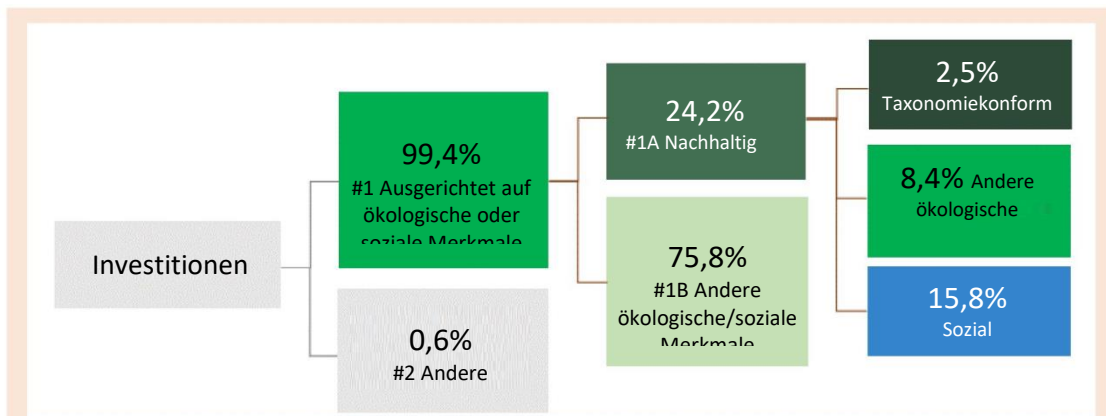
Investitionen

99,4%
#1 Ausgerichtet auf ökologische oder soziale Merkmale

0,6%
#2 Andere

24,2%
#1A Nachhaltig

75,8%
#1B Andere ökologische/soziale Merkmale

2,5%
Taxonomiekonform

8,4% Andere ökologische

15,8%
Sozial